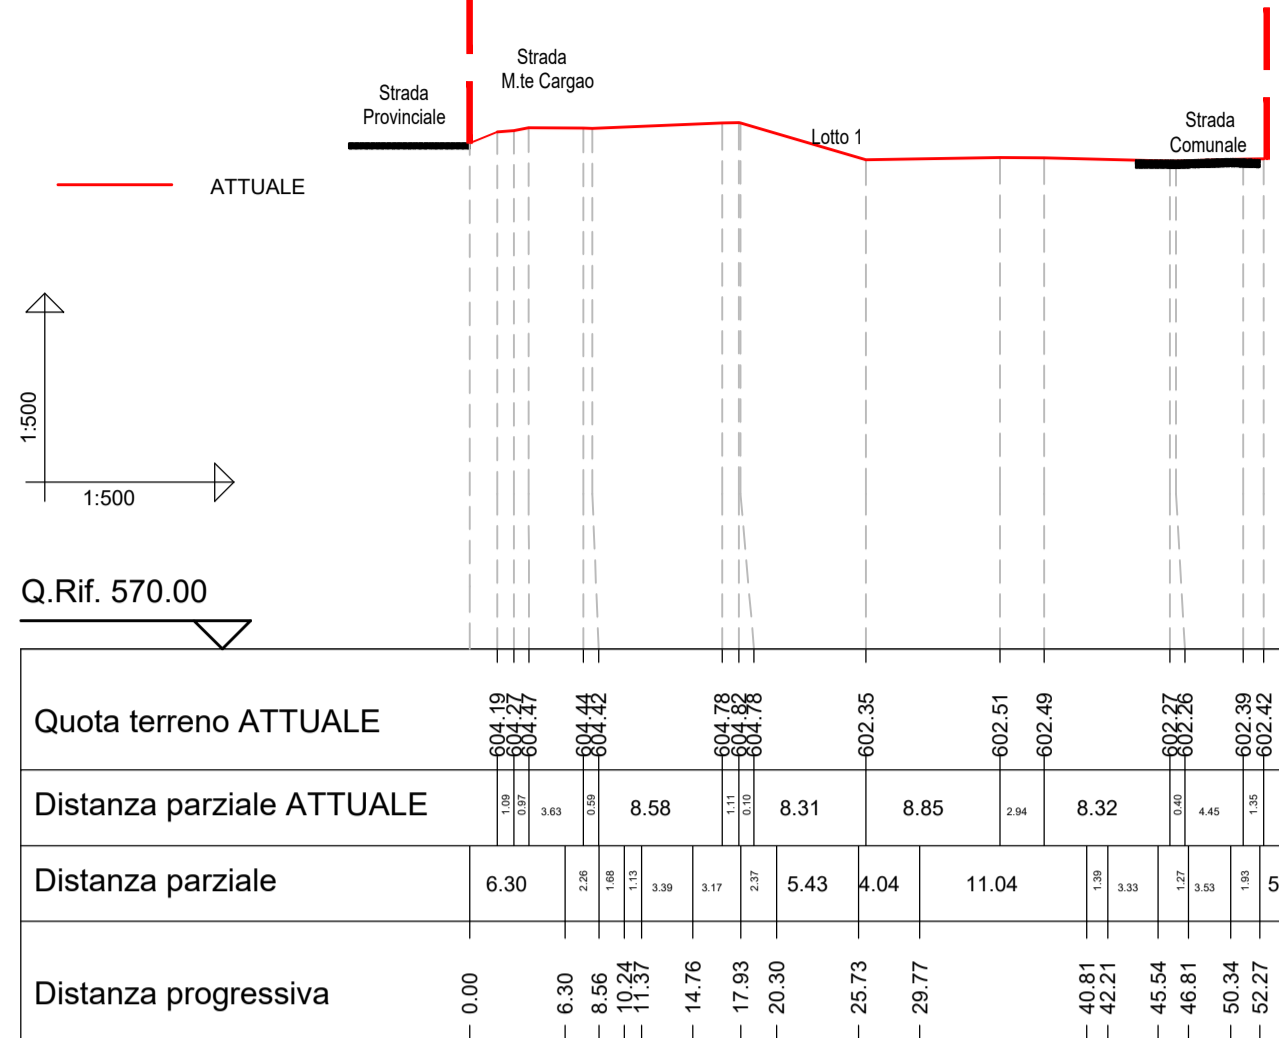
Strada M.te Cargao

Strada Provinciale

Lotto 1

Strada Comunale

ATTUALE

1:500

1:500

Q.Rif. 570.00

| Quota terreno ATTUALE | 604.19 | 604.27 | 604.47 | 604.44 | 604.42 | 604.78 | 604.82 | 604.78 | 602.35 | 602.51 | 602.49 | 602.27 | 602.26 | 602.39 | 602.42 |
|---|---|---|---|---|---|---|---|---|---|---|---|---|---|---|---|
| Distanza parziale ATTUALE | 1.09 | 0.97 | 3.63 | 0.59 | 8.58 | 1.11 | 0.10 | 8.31 | 8.85 | 2.94 | 8.32 | 0.40 | 4.45 | 1.35 | |
| Distanza parziale | 6.30 | 2.26 | 1.68 | 1.13 | 3.39 | 3.17 | 2.37 | 5.43 | 4.04 | 11.04 | 1.39 | 3.33 | 1.27 | 3.53 | 1.93 | 5 |
| Distanza progressiva | 0.00 | 6.30 | 8.56 | 10.24 | 11.37 | 14.76 | 17.93 | 20.30 | 25.73 | 29.77 | 40.81 | 42.21 | 45.54 | 46.81 | 50.34 | 52.27 |